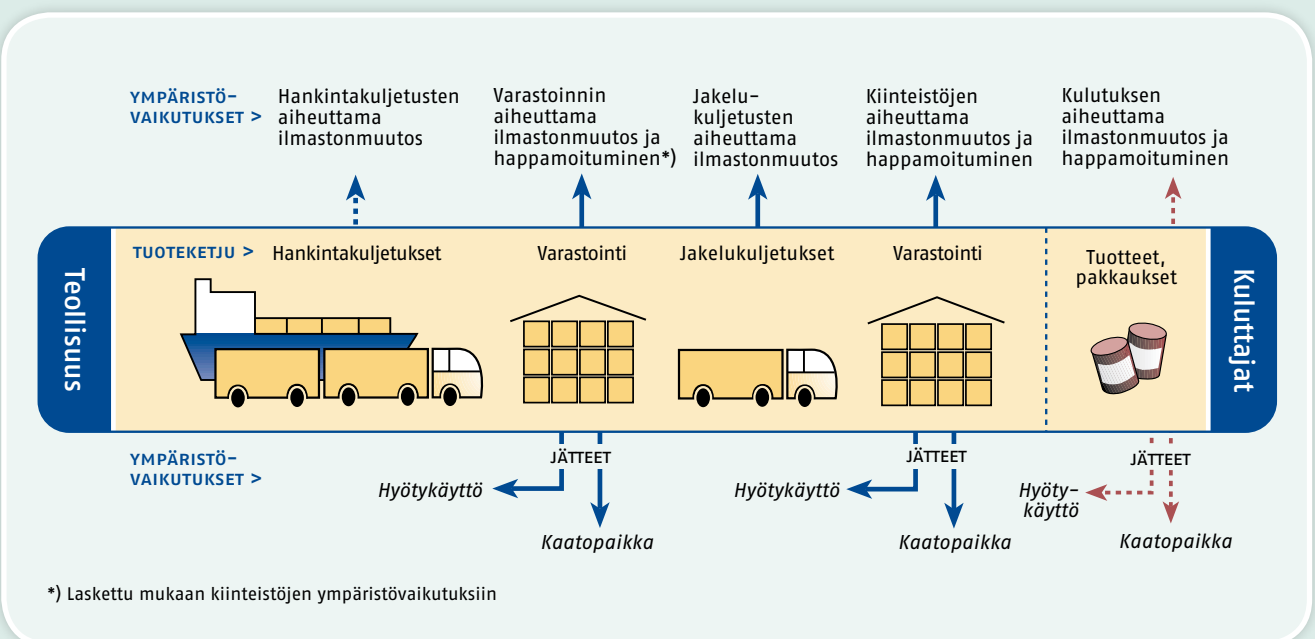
YMPÄRISTÖ-VAIKUTUKSET >

Hankintakuljetusten aiheuttama ilmastonmuutos

Varastoinnin aiheuttama ilmastonmuutos ja happamoituminen*)

Jakelukuljetusten aiheuttama ilmastonmuutos

Kiinteistöjen aiheuttama ilmastonmuutos ja happamoituminen

Kulutuksen aiheuttama ilmastonmuutos ja happamoituminen

Teollisuus

TUOTEKETJU > Hankintakuljetukset

Varastointi

Jakelukuljetukset

Varastointi

Tuotteet, pakkaukset

Kuluttajat

YMPÄRISTÖ-VAIKUTUKSET >

JÄTTEET

Hyötykäyttö

Kaatopaikka

JÄTTEET

Hyötykäyttö

Kaatopaikka

JÄTTEET

Hyötykäyttö

Kaatopaikka

*) Laskettu mukaan kiinteistöjen ympäristövaikutuksiin